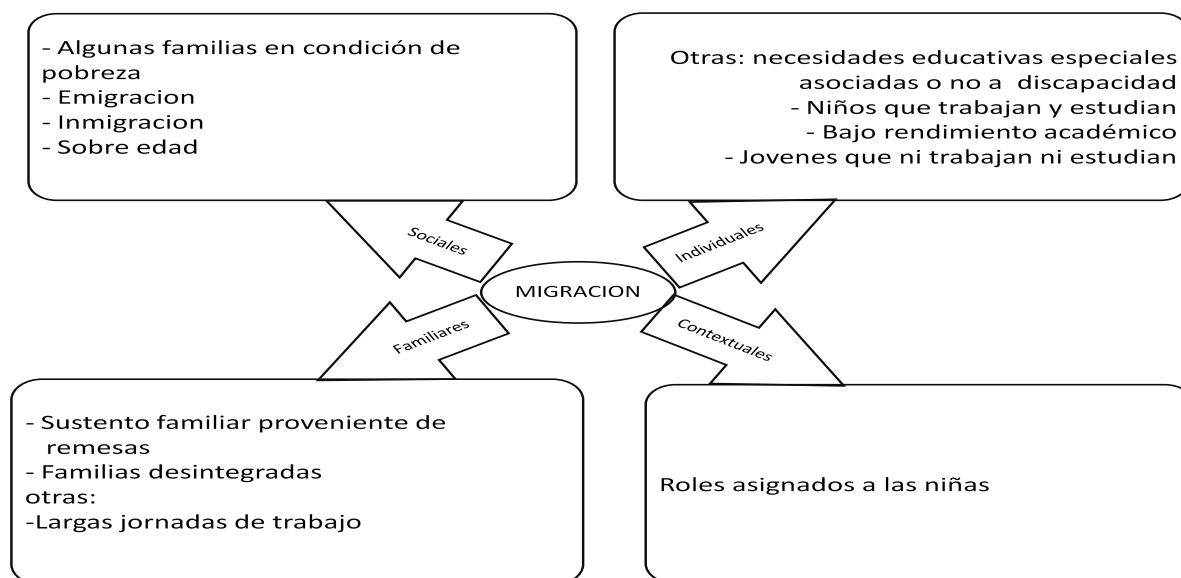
- Algunas familias en condición de pobreza
- Emigracion
- Inmigracion
- Sobre edad

Otras: necesidades educativas especiales asociadas o no a discapacidad
- Niños que trabajan y estudian
- Bajo rendimiento académico
- Jovenes que ni trabajan ni estudian

Sociales

Individuales

MIGRACION

Familiares

Contextuales

- Sustento familiar proveniente de remesas
- Familias desintegradas
otras:
-Largas jornadas de trabajo

Roles asignados a las niñas